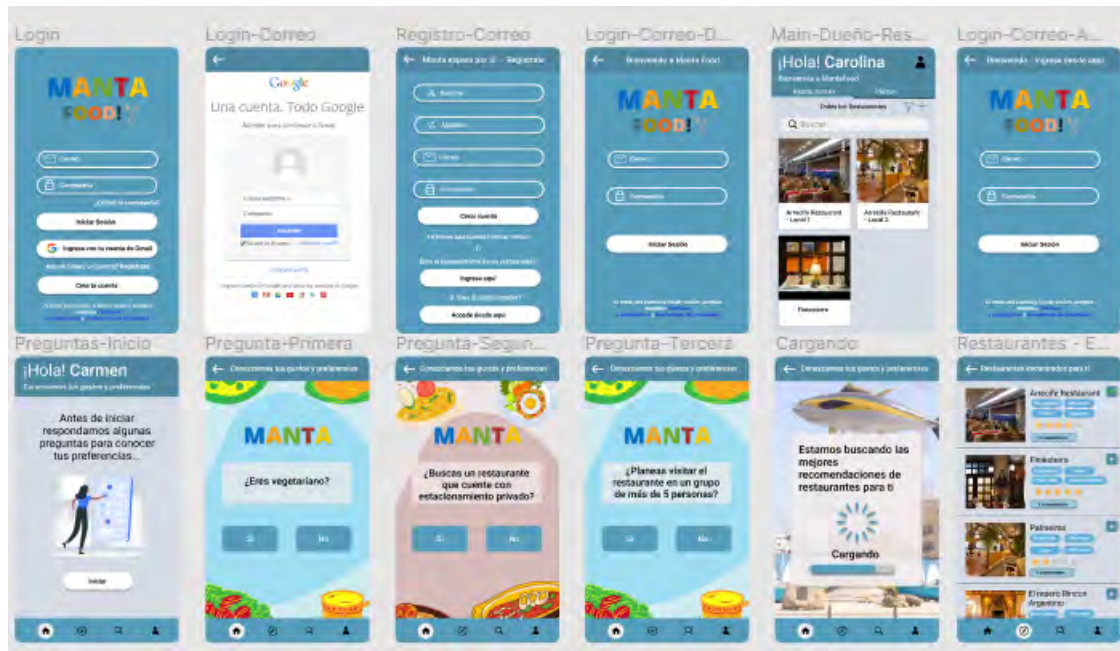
Login

MANTA
FOOD!

Correo
Contraseña
¿Olvidó la contraseña?
Iniciar Sesión
Ingresa con tu cuenta de Gmail
¿Aún no tienes tu cuenta? Regístrate
Crea tu cuenta
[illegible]

Login-Correo

Google
Una cuenta. Todo Google
Accede para continuar a Gmail
Correo electrónico
Contraseña
Acceder
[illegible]
Crear cuenta
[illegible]

Registro-Correo

Manta espera por ti - Regístrate
Nombre
Apellido
Correo
Contraseña
Crear cuenta
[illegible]
O
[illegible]
Ingresa aquí
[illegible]
Accede desde aquí

Login-Correo-D...

Bienvenido a Manta Food
MANTA
FOOD!
Correo
Contraseña
Iniciar Sesión
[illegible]

Main-Dueño-Res...

¡Hola! Carolina
Bienvenido a MantaFood
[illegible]
Todos los Restaurantes
Buscar
Arrecife Restaurant - Local 1
Arrecife Restaurant - Local 2
Pescadería

Login-Correo-A...

Bienvenido - Ingresa para tu app
MANTA
FOOD!
Correo
Contraseña
Iniciar Sesión
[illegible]

Preguntas-Inicio

¡Hola! Carmen
Conozcamos tus gustos y preferencias
Antes de iniciar respondamos algunas preguntas para conocer tus preferencias...
Iniciar

Pregunta-Primera

Conozcamos tus gustos y preferencias
MANTA
¿Eres vegetariano?
Sí
No

Pregunta-Segun...

Conozcamos tus gustos y preferencias
MANTA
¿Buscas un restaurante que cuente con estacionamiento privado?
Sí
No

Pregunta-Tercera

Conozcamos tus gustos y preferencias
MANTA
¿Planeas visitar el restaurante en un grupo de más de 5 personas?
Sí
No

Cargando

Conozcamos tus gustos y preferencias
Estamos buscando las mejores recomendaciones de restaurantes para ti
Cargando

Restaurantes - E...

Restaurantes encontrados para ti
Arrecife Restaurant
Pescadería
Palmeiras
El nuevo Rincón Argentino